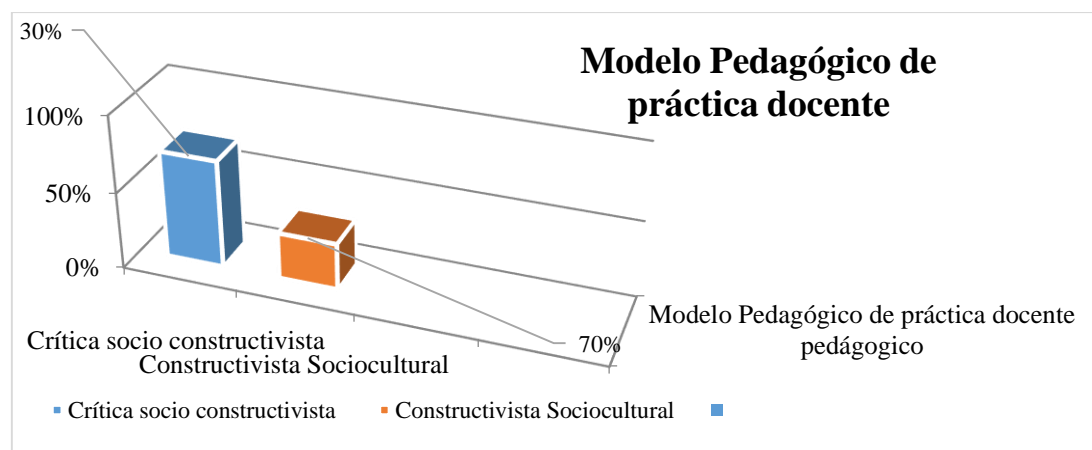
30%

Modelo Pedagógico de práctica docente

100%

50%

0%

Crítica socio constructivista
Constructivista Sociocultural

70%

Modelo Pedagógico de práctica docente pedágogico

Crítica socio constructivista
Constructivista Sociocultural